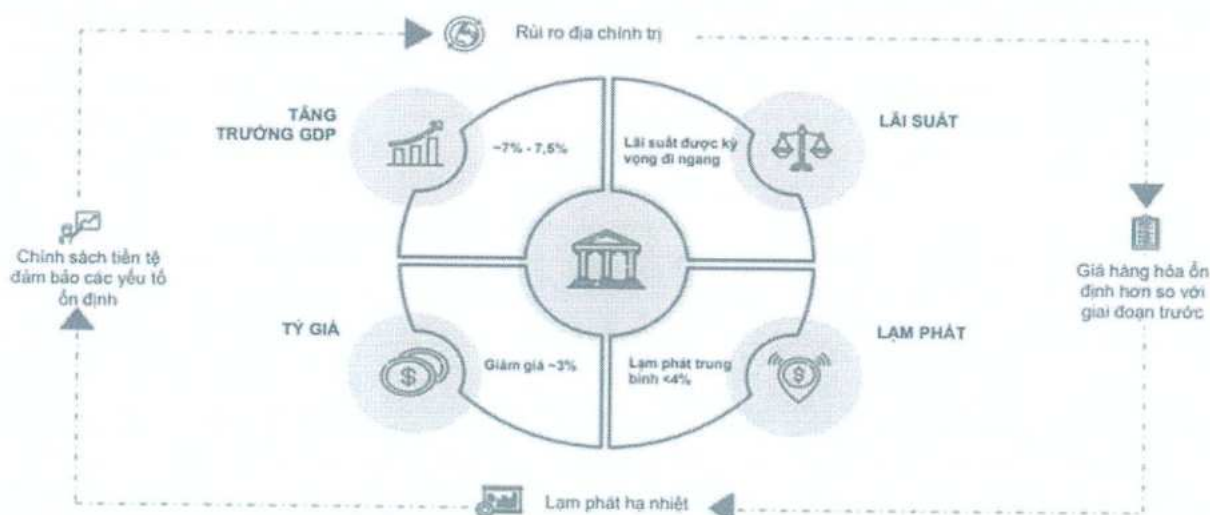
Rủi ro địa chính trị

TĂNG TRƯỞNG GDP

~7% - 7,5%

Lãi suất được kỳ vọng đi ngang

LÃI SUẤT

Chính sách tiền tệ đảm bảo các yếu tố ổn định

Giá hàng hóa ổn định hơn so với giai đoạn trước

TỶ GIÁ

Giảm giá ~3%

Lạm phát trung bình <4%

LẠM PHÁT

Lạm phát hạ nhiệt